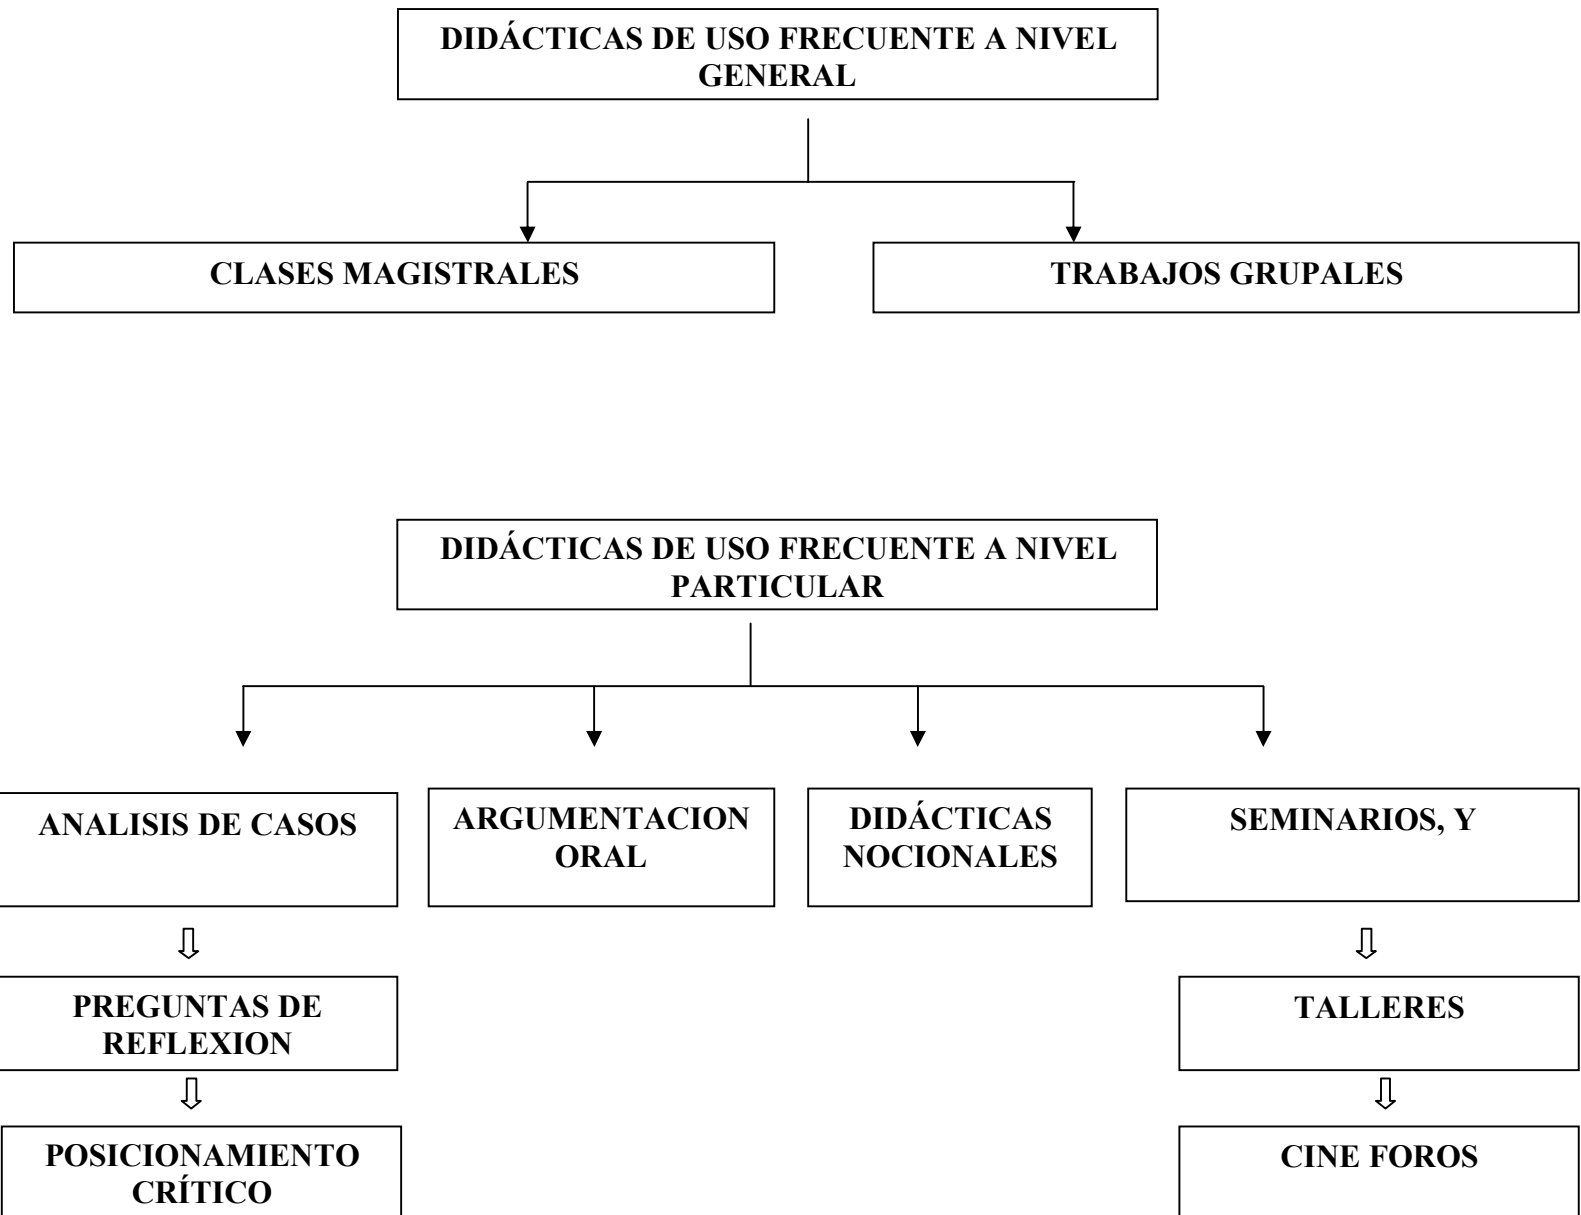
DIDÁCTICAS DE USO FRECUENTE A NIVEL GENERAL

CLASES MAGISTRALES

TRABAJOS GRUPALES

DIDÁCTICAS DE USO FRECUENTE A NIVEL PARTICULAR

ANALISIS DE CASOS

PREGUNTAS DE REFLEXION

POSICIONAMIENTO CRÍTICO

ARGUMENTACION ORAL

DIDÁCTICAS NOCIONALES

SEMINARIOS, Y

TALLERES

CINE FOROS